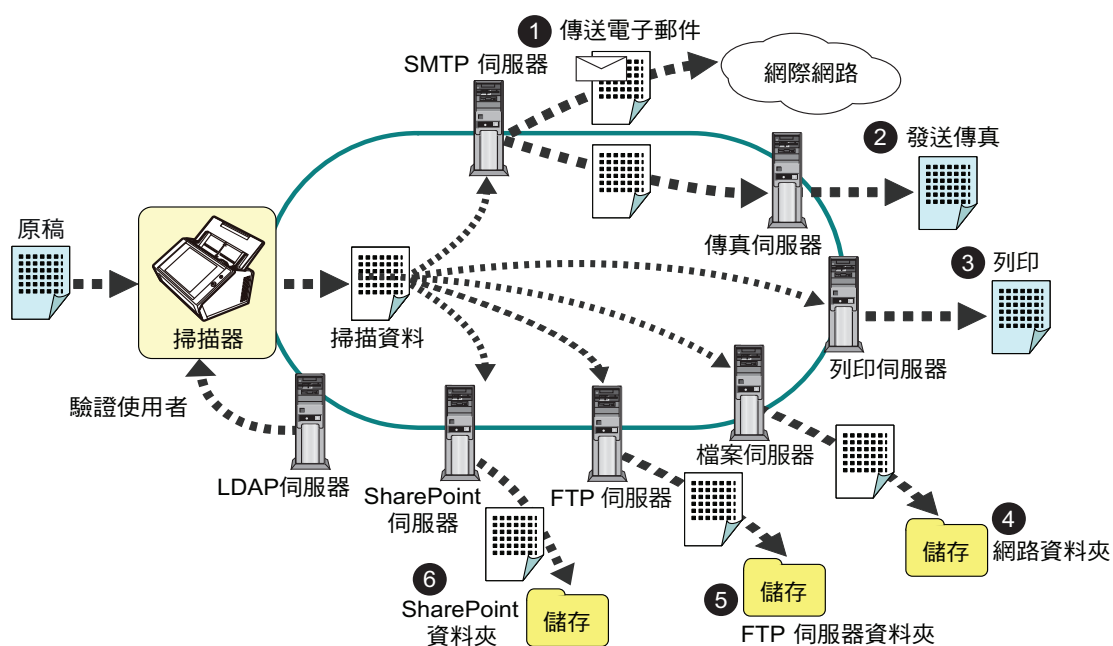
1 傳送電子郵件

SMTP 伺服器

網際網路

2 發送傳真

原稿

掃描器

掃描資料

傳真伺服器

3 列印

列印伺服器

驗證使用者

LDAP伺服器

SharePoint 伺服器

FTP 伺服器

檔案伺服器

4 儲存 網路資料夾

5 儲存 FTP 伺服器資料夾

6 SharePoint 資料夾 儲存